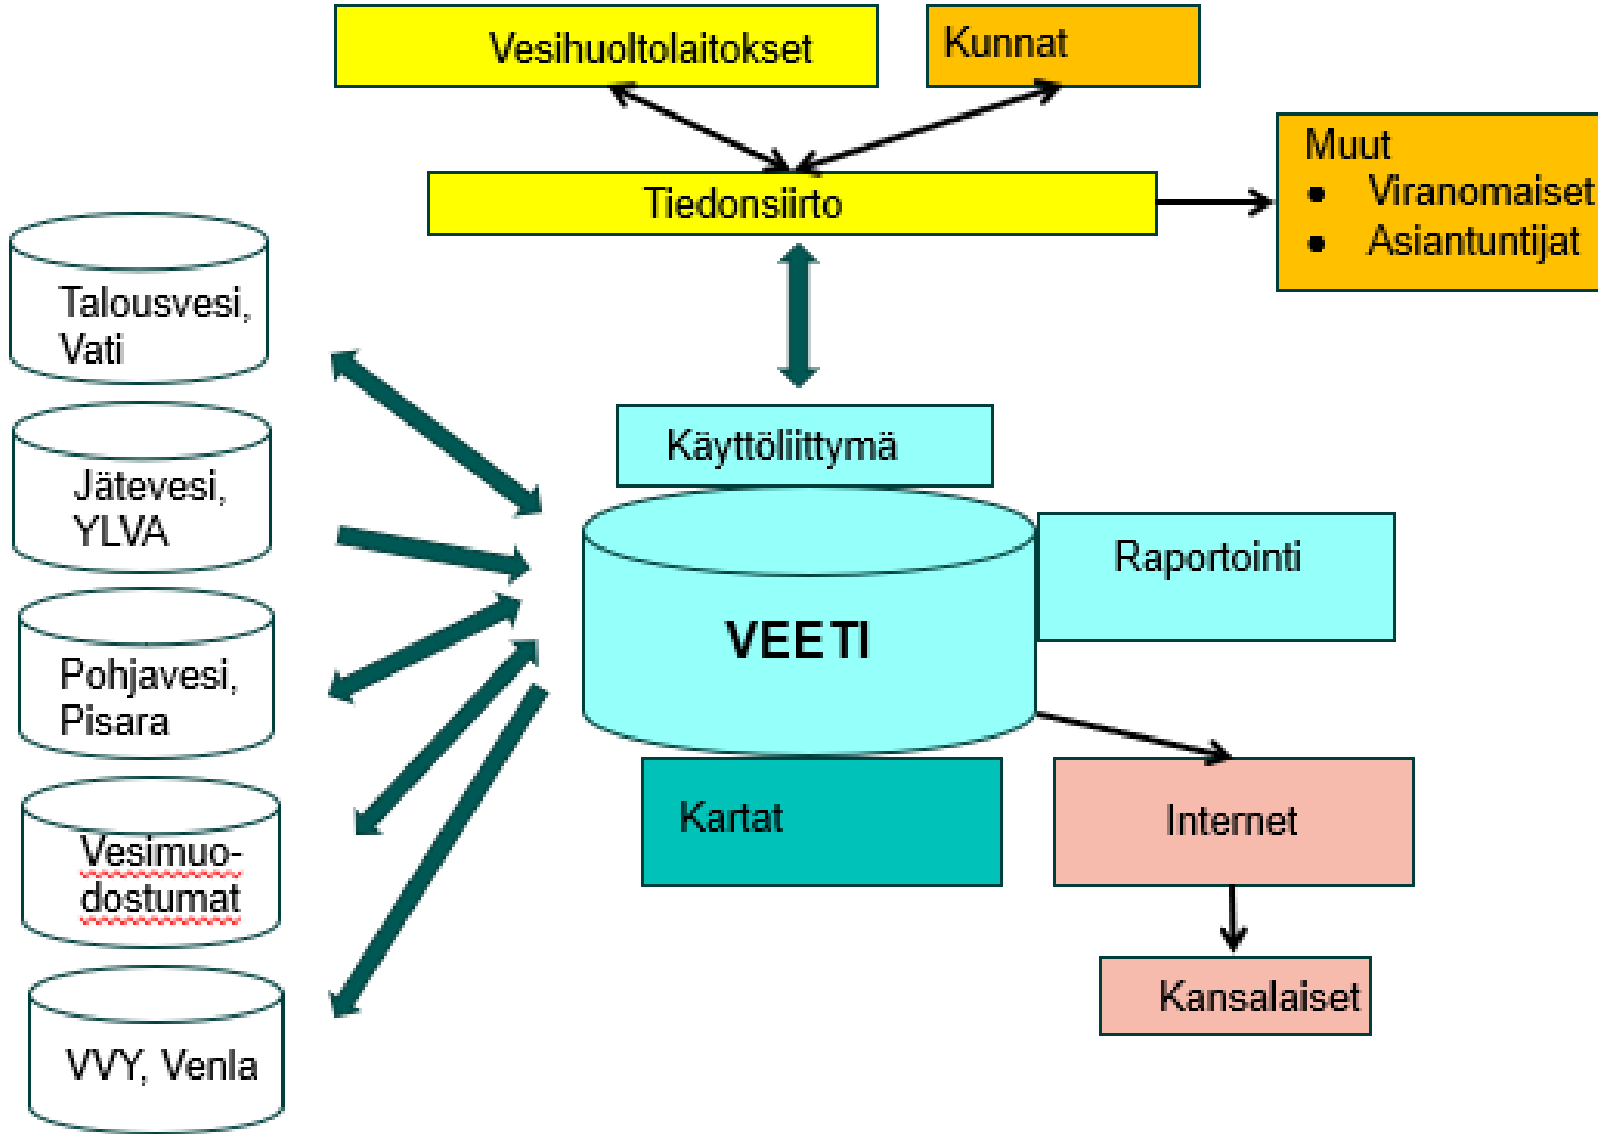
Vesihuoltolaitokset

Kunnat

Tiedonsiirto

Muut
- Viranomaiset
- Asiantuntijat

Talousvesi, Vati

Jätevesi, YLVA

Pohjavesi, Pisara

Vesimuodostumat

VVY, Venla

Käyttöliittymä

VEETI

Raportointi

Kartat

Internet

Kansalaiset